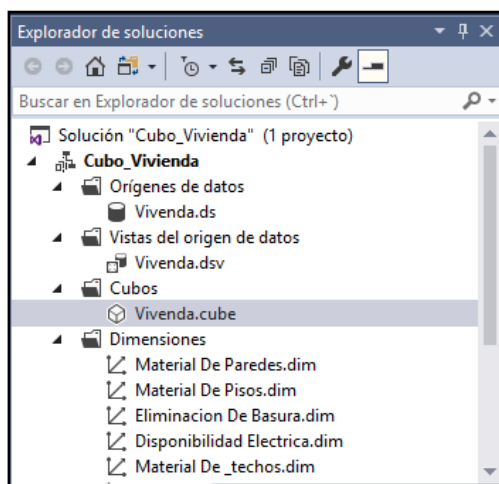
Explorador de soluciones

Buscar en Explorador de soluciones (Ctrl+`)

Solución "Cubo_Vivienda" (1 proyecto)
Cubo_Vivienda
Orígenes de datos
Vivenda.ds
Vistas del origen de datos
Vivenda.dsv
Cubos
Vivenda.cube
Dimensiones
Material De Paredes.dim
Material De Pisos.dim
Eliminacion De Basura.dim
Disponibilidad Electrica.dim
Material De _techos.dim